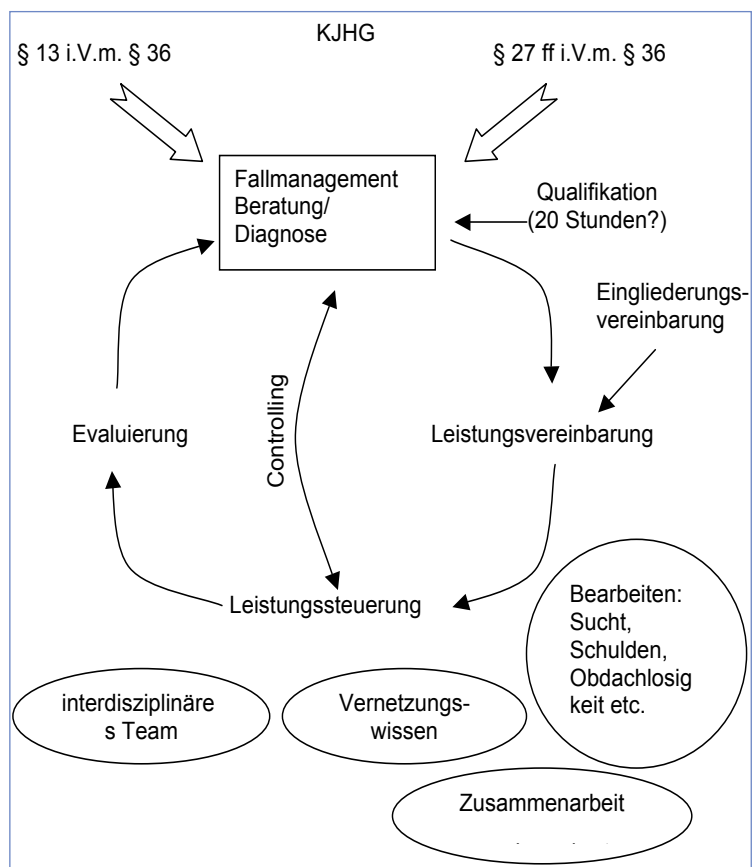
§ 13 i.V.m. § 36

KJHG

§ 27 ff i.V.m. § 36

Fallmanagement Beratung/ Diagnose

Qualifikation (20 Stunden?)

Eingliederungsvereinbarung

Controlling

Evaluierung

Leistungsvereinbarung

Leistungssteuerung

Bearbeiten: Sucht, Schulden, Obdachlosig keit etc.

interdisziplinäre s Team

Vernetzungswissen

Zusammenarbeit

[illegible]